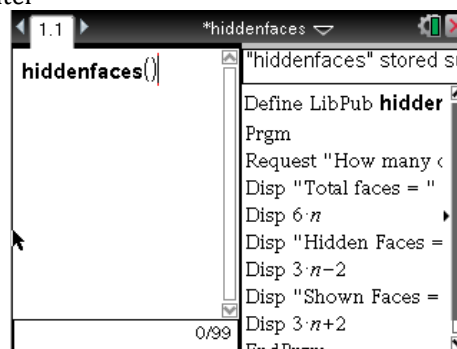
1.1

*hiddenfaces

hiddenfaces()

0/99

"hiddenfaces" stored su

Define LibPub hidder

Prgm

Request "How many c

Disp "Total faces = "

Disp $6 \cdot n$

Disp "Hidden Faces =

Disp $3 \cdot n-2$

Disp "Shown Faces =

Disp $3 \cdot n+2$